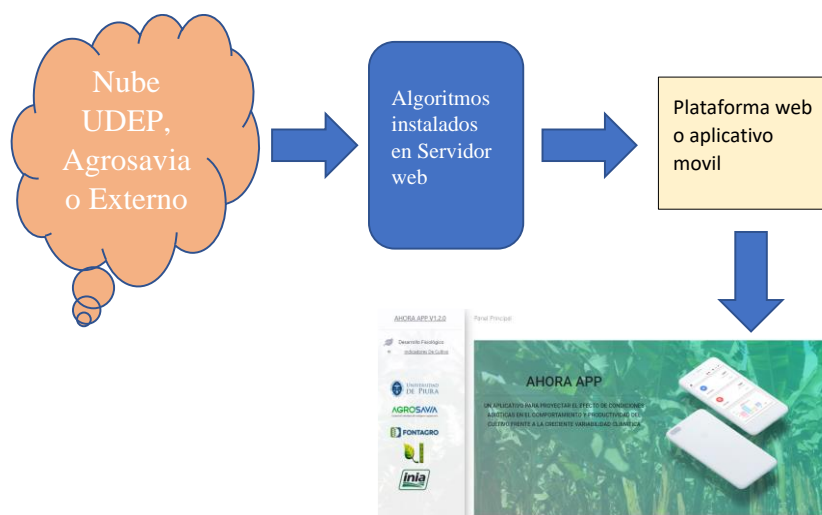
Nube UDEP, Agrosavia o Externo

Algoritmos instalados en Servidor web

Plataforma web o aplicativo movil

AHORA APP V1.2.0

Panel Principal

Desarrollo Fisiológico

Indicadores De Cultivo

UNIVERSIDAD DE PIURA

AGROSAVIA

FONTAGRO

inia

AHORA APP

UN APLICATIVO PARA PROYECTAR EL EFECTO DE CONDICIONES ABIÓTICAS EN EL COMPORTAMIENTO Y PRODUCTIVIDAD DEL CULTIVO FRENTE A LA CRECIENTE VARIABILIDAD CLIMÁTICA